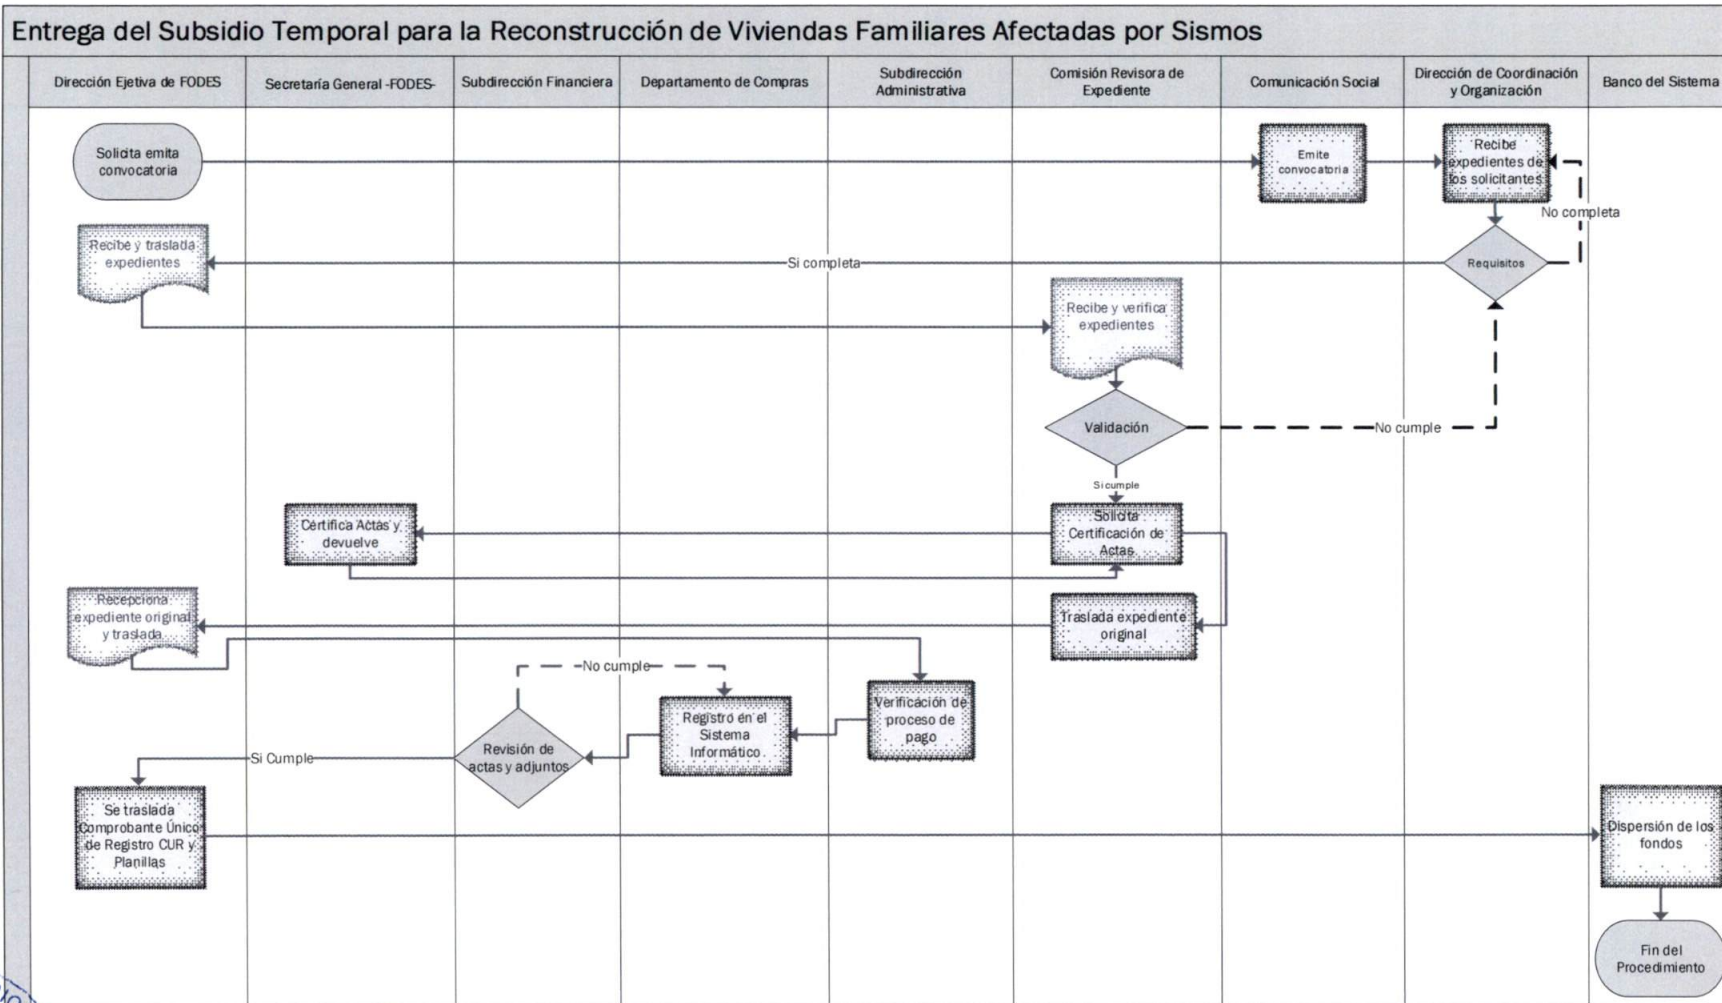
Entrega del Subsidio Temporal para la Reconstrucción de Viviendas Familiares Afectadas por Sismos

| Dirección Ejetiva de FODES | Secretaría General -FODES- | Subdirección Financiera | Departamento de Compras | Subdirección Administrativa | Comisión Revisora de Expediente | Comunicación Social | Dirección de Coordinación y Organización | Banco del Sistema |
|---|---|---|---|---|---|---|---|---|

Solicita emita convocatoria

Emite convocatoria

Recibe expedientes de los solicitantes

No completa

Requisitos

Si completa

Recibe y traslada expedientes

Recibe y verifica expedientes

Validación

No cumple

Si cumple

Solicita Certificación de Actas

Certifica Actas y devuelve

Traslada expediente original

Recepciona expediente original y traslada

Verificación de proceso de pago

Registro en el Sistema Informático

No cumple

Revisión de actas y adjuntos

Si Cumple

Se traslada Comprobante Único de Registro CUR y Planillas

Dispersión de los fondos

Fin del Procedimiento